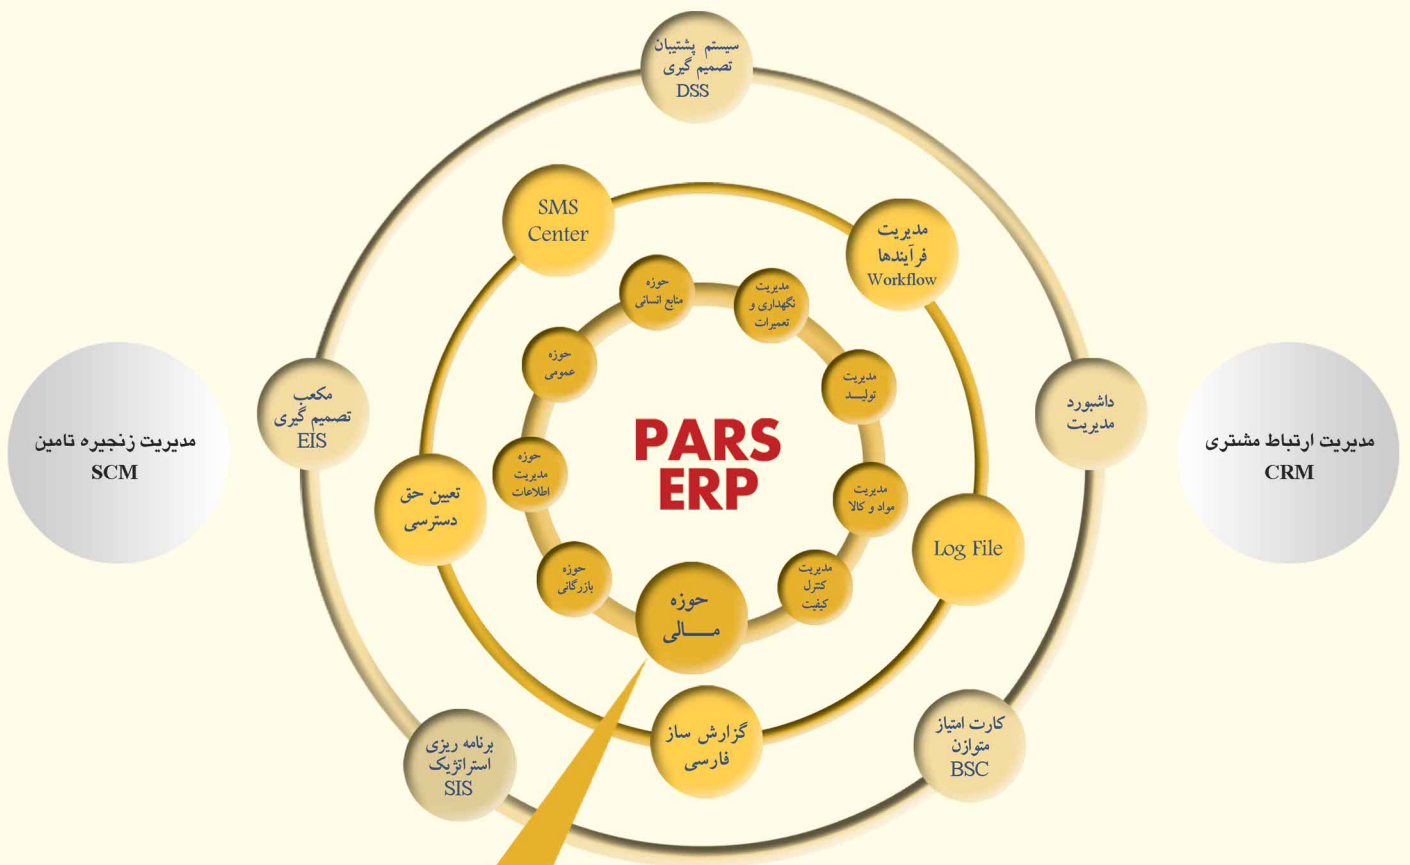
سیستم پشتیبان تصمیم گیری
DSS

SMS Center

مدیریت فرآیندها
Workflow

حوزه منابع انسانی

مدیریت نگهداری و تعمیرات

حوزه عمومی

مدیریت تولیـــد

مکعب تصمیم گیری
EIS

داشبورد مدیریت

مدیریت زنجیره تامین
SCM

مدیریت ارتباط مشتری
CRM

PARS ERP

حوزه مدیریت اطلاعات

مدیریت مواد و کالا

تعیین حق دسترسی

Log File

حوزه بازرگانی

مدیریت کنترل کیفیت

حوزه مـــالی

گزارش ساز فارسی

کارت امتیاز متوازن
BSC

برنامه ریزی استراتژیک
SIS